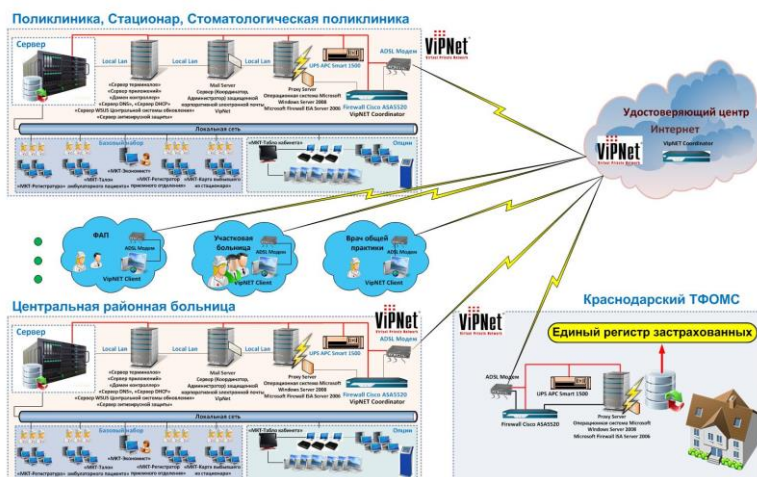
Поликлиника, Стационар, Стоматологическая поликлиника

Сервер

Local Lan

Local Lan

Local Lan

«Сервер терминалов»
«Сервер приложений»
«Домен контроллер»
«Сервер DNS», «Сервер DHCP»
«Сервер WSUS (центральной системы обновления»
«Сервер антивирусной защиты»

Mail Server
Сервер (Координатор, Администратор) защищенной корпоративной электронной почты ViPNet

UPS APC Smart 1500

Proxy Server
Операционная система Microsoft Windows Server 2008
Microsoft Firewall ISA Server 2006

ADSL Модем

ViPNet
Virtual Private Network

Firewall Cisco ASA5520
ViPNet Coordinator

Локальная сеть

Базовый набор

«МИТ-Экономист»

«МИТ-Регистратура» амбулаторного пациента

«МИТ-Талон»

«МИТ-Регистратура» приемного отделения

«МИТ-Карта выбывшего» из стационара

«МИТ-Табло кабинета»

Опции

Удостоверяющий центр

Интернет

ViPNet
Virtual Private Network

ViPNet Coordinator

ФАП

ADSL Модем

ViPNet Client

Участковая больница

ADSL Модем

ViPNet Client

Врач общей практики

ADSL Модем

ViPNet Client

Центральная районная больница

Сервер

Local Lan

Local Lan

Local Lan

«Сервер терминалов»
«Сервер приложений»
«Домен контроллер»
«Сервер DNS», «Сервер DHCP»
«Сервер WSUS (центральной системы обновления»
«Сервер антивирусной защиты»

Mail Server
Сервер (Координатор, Администратор) защищенной корпоративной электронной почты ViPNet

UPS APC Smart 1500

Proxy Server
Операционная система Microsoft Windows Server 2008
Microsoft Firewall ISA Server 2006

ADSL Модем

ViPNet
Virtual Private Network

Firewall Cisco ASA5520
ViPNet Coordinator

Локальная сеть

Базовый набор

«МИТ-Экономист»

«МИТ-Регистратура» амбулаторного пациента

«МИТ-Талон»

«МИТ-Регистратура» приемного отделения

«МИТ-Карта выбывшего» из стационара

«МИТ-Табло кабинета»

Опции

Краснодарский ТФОМС

ViPNet
Virtual Private Network

Единый регистр застрахованных

ADSL Модем

UPS APC Smart 1500

Firewall Cisco ASA5520

Proxy Server
Операционная система Microsoft Windows Server 2008
Microsoft Firewall ISA Server 2006